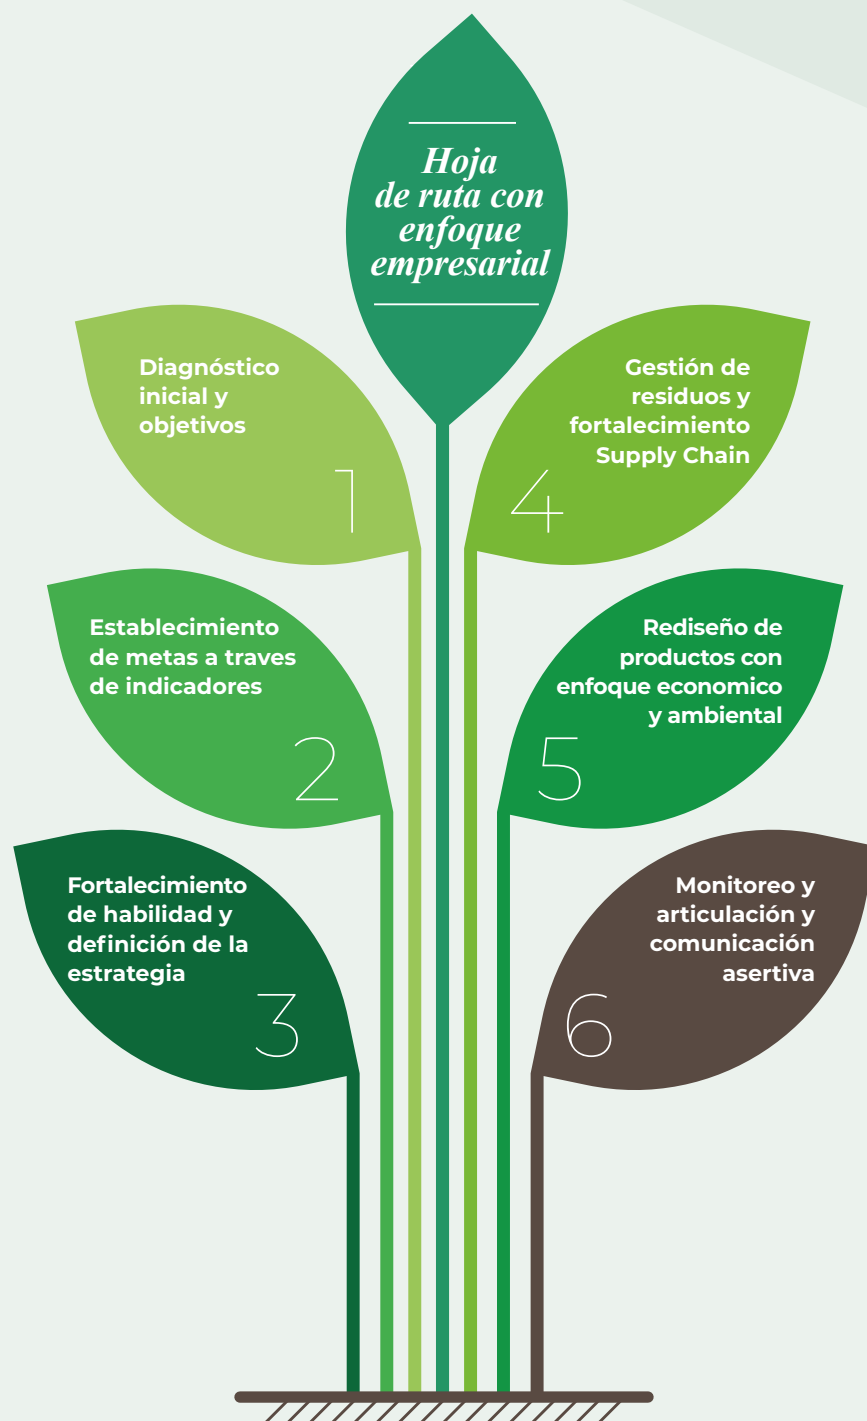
Hoja de ruta con enfoque empresarial

Diagnóstico inicial y objetivos

1

Gestión de residuos y fortalecimiento Supply Chain

4

Establecimiento de metas a traves de indicadores

2

Rediseño de productos con enfoque economico y ambiental

5

Fortalecimiento de habilidad y definición de la estrategia

3

Monitoreo y articulación y comunicación asertiva

6